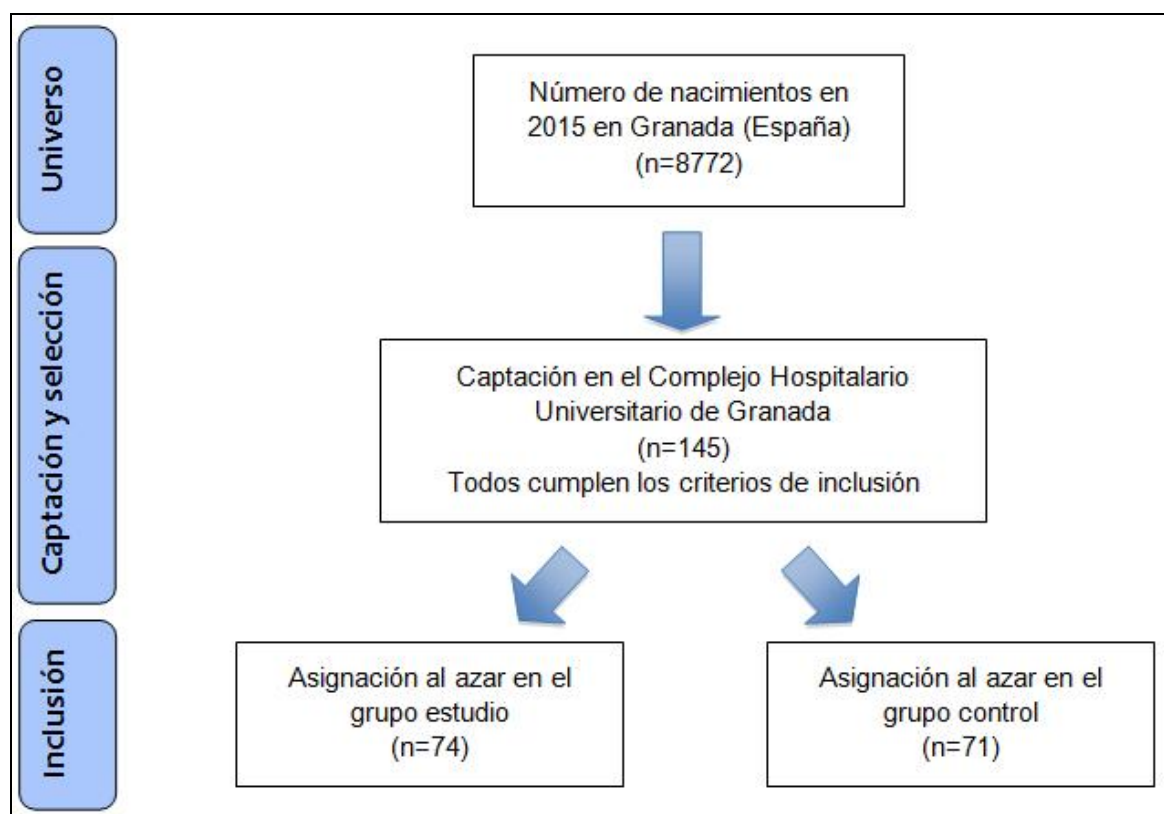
Universo

Número de nacimientos en 2015 en Granada (España) (n=8772)

Captación y selección

Captación en el Complejo Hospitalario Universitario de Granada (n=145) Todos cumplen los criterios de inclusión

Inclusión

Asignación al azar en el grupo estudio (n=74)

Asignación al azar en el grupo control (n=71)